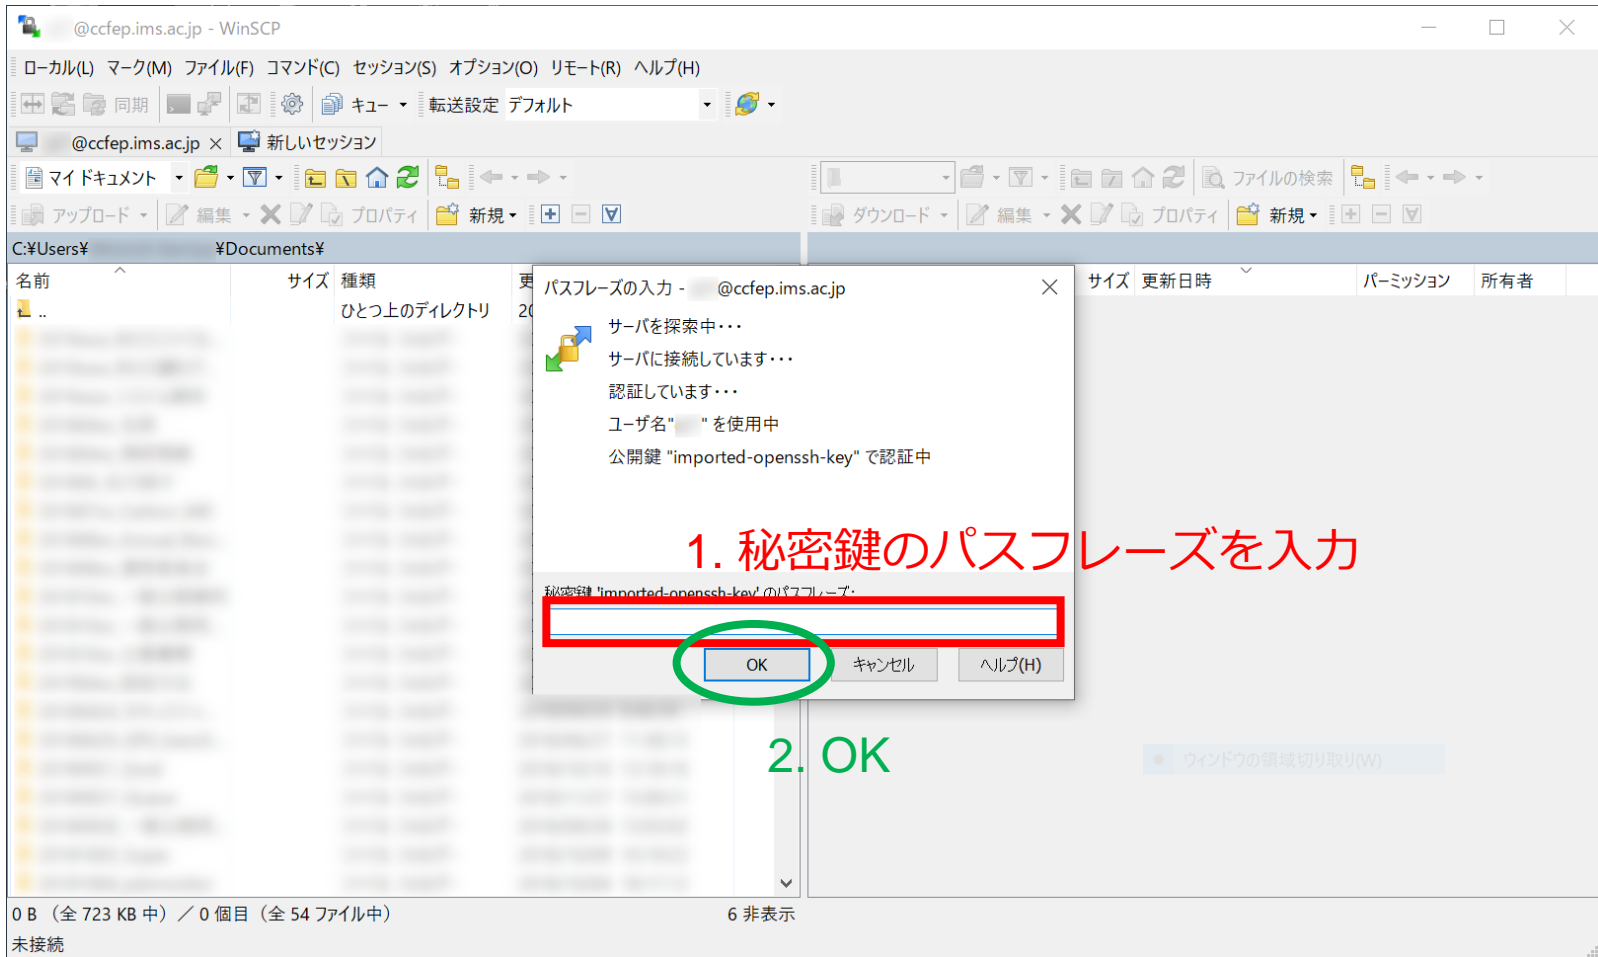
@ccfep.ims.ac.jp - WinSCP

ローカル(L) マーク(M) ファイル(F) コマンド(C) セッション(S) オプション(O) リモート(R) ヘルプ(H)

同期 キュー 転送設定 デフォルト

@ccfep.ims.ac.jp 新しいセッション

マイ ドキュメント

ファイルの検索

アップロード 編集 プロパティ 新規

ダウンロード 編集 プロパティ 新規

C:¥Users¥ ¥Documents¥

| 名前 | サイズ | 種類 | 更 |
|---|---|---|---|
| .. | | ひとつ上のディレクトリ | 20 |

サイズ 更新日時 パーミッション 所有者

パスフレーズの入力 - @ccfep.ims.ac.jp

サーバを探索中・・・
サーバに接続しています・・・
認証しています・・・
ユーザ名" " を使用中
公開鍵 "imported-openssh-key" で認証中

1. 秘密鍵のパスフレーズを入力

秘密鍵 'imported-openssh-key' のパスフレーズ:

OK キャンセル ヘルプ(H)

2. OK

ウィンドウの領域切り取り(W)

0 B （全 723 KB 中） ／ 0 個目 （全 54 ファイル中）

6 非表示

未接続